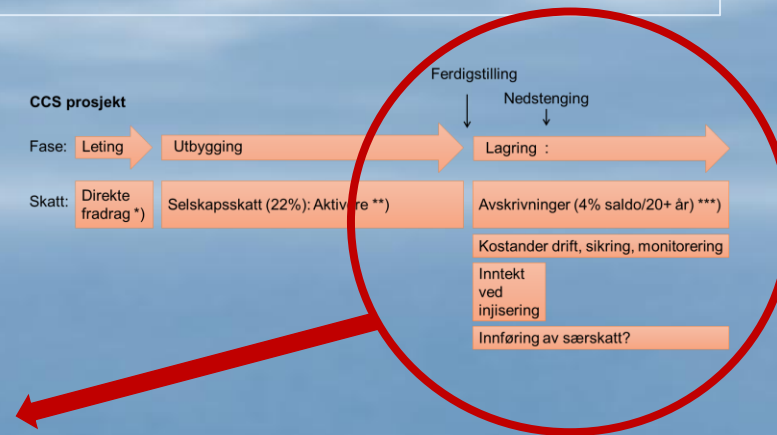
CCS prosjekt

Ferdigstilling

Nedstenging

Fase: Leting

Utbygging

Lagring :

Skatt: Direkte fradrag *)

Selskapsskatt (22%): Akti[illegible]re **)

Avskrivninger (4% saldo/20+ år) ***)

Kostander drift, sikring, monitorering

Inntekt ved injisering

Innføring av særskatt?